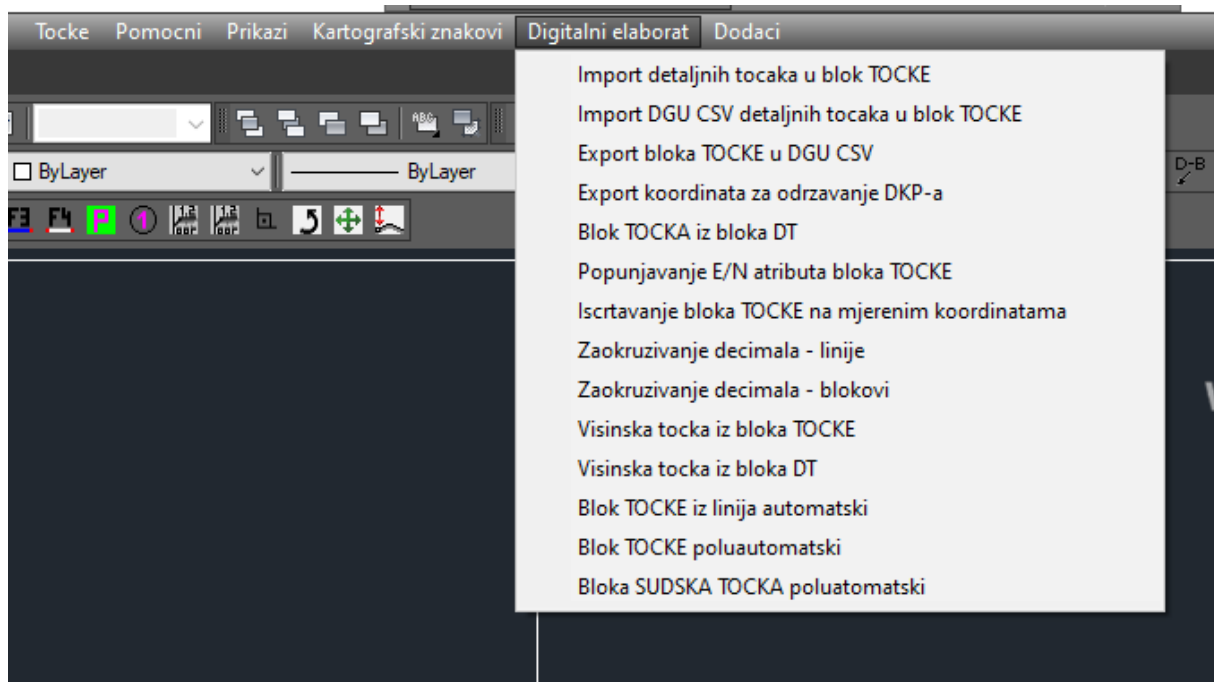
Tocke Pomocni Prikazi Kartografski znakovi Digitalni elaborat Dodaci

ByLayer
ByLayer
D-B
F3 F4 P

Import detaljnih tocaka u blok TOCKE
Import DGU CSV detaljnih tocaka u blok TOCKE
Export bloka TOCKE u DGU CSV
Export koordinata za odrzavanje DKP-a
Blok TOCKA iz bloka DT
Popunjavanje E/N atributa bloka TOCKE
Iscrtavanje bloka TOCKE na mjerenim koordinatama
Zaokruzivanje decimala - linije
Zaokruzivanje decimala - blokovi
Visinska tocka iz bloka TOCKE
Visinska tocka iz bloka DT
Blok TOCKE iz linija automatski
Blok TOCKE poluautomatski
Bloka SUDSKA TOCKA poluatomatski